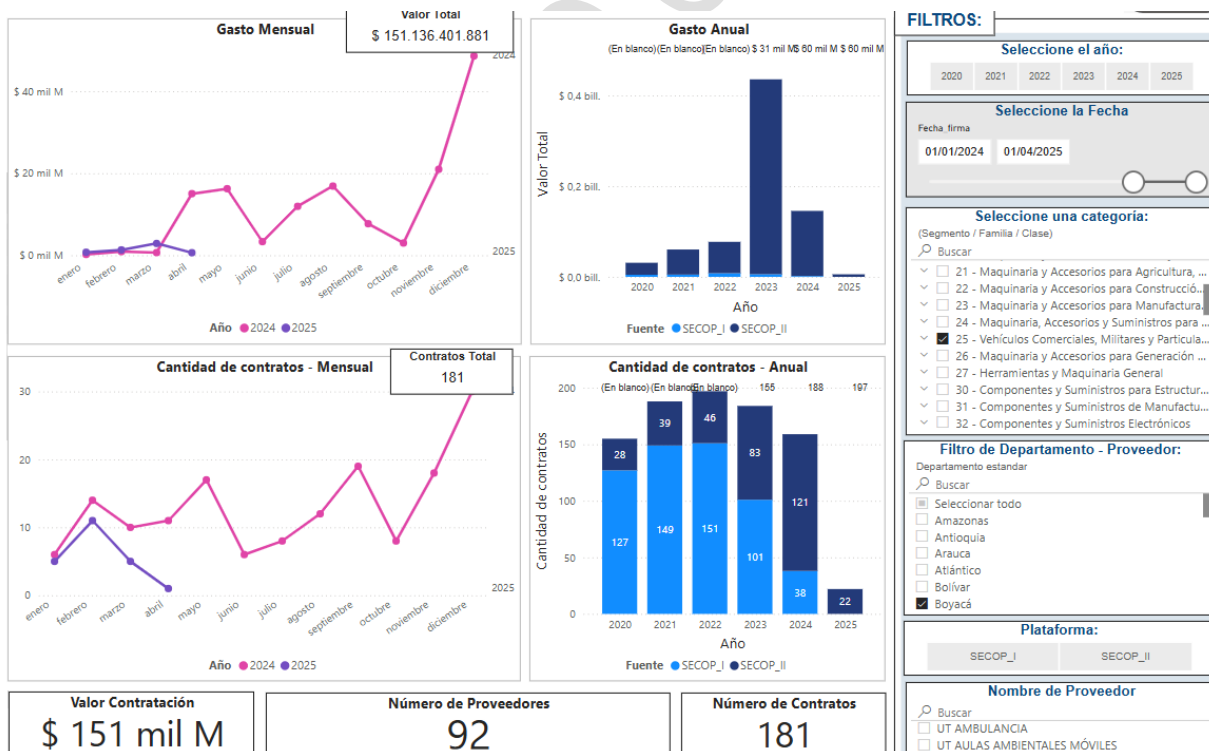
Gasto Mensual

Valor Total
$ 151.136.401.881

$ 40 mil M
$ 20 mil M
$ 0 mil M
2024
2025
enero febrero marzo abril mayo junio julio agosto septiembre octubre noviembre diciembre
Año 2024 2025

Gasto Anual
(En blanco)(En blanco)(En blanco) $ 31 mil M$ 60 mil M $ 60 mil M
$ 0,4 bill.
$ 0,2 bill.
$ 0,0 bill.
Valor Total
2020 2021 2022 2023 2024 2025
Año
Fuente SECOP_I SECOP_II

FILTROS:

Seleccione el año:
2020 2021 2022 2023 2024 2025

Seleccione la Fecha
Fecha_firma
01/01/2024 01/04/2025

Seleccione una categoría:
(Segmento / Familia / Clase)
Buscar
21 - Maquinaria y Accesorios para Agricultura, ...
22 - Maquinaria y Accesorios para Construcció...
23 - Maquinaria y Accesorios para Manufactura...
24 - Maquinaria, Accesorios y Suministros para ...
25 - Vehículos Comerciales, Militares y Particula...
26 - Maquinaria y Accesorios para Generación ...
27 - Herramientas y Maquinaria General
30 - Componentes y Suministros para Estructur...
31 - Componentes y Suministros de Manufactu...
32 - Componentes y Suministros Electrónicos

Cantidad de contratos - Mensual

Contratos Total
181

30
20
10
0
2025
enero febrero marzo abril mayo junio julio agosto septiembre octubre noviembre diciembre
Año 2024 2025

Cantidad de contratos - Anual
(En blanco)(En blanco)(En blanco) 155 188 197
200
150
100
50
0
Cantidad de contratos
28 39 46 83 121
127 149 151 101 38 22
2020 2021 2022 2023 2024 2025
Año
Fuente SECOP_I SECOP_II

Filtro de Departamento - Proveedor:
Departamento estandar
Buscar
Seleccionar todo
Amazonas
Antioquia
Arauca
Atlántico
Bolívar
Boyacá

Plataforma:
SECOP_I SECOP_II

Nombre de Proveedor
Buscar
UT AMBULANCIA
UT AULAS AMBIENTALES MÓVILES

Valor Contratación
$ 151 mil M

Número de Proveedores
92

Número de Contratos
181